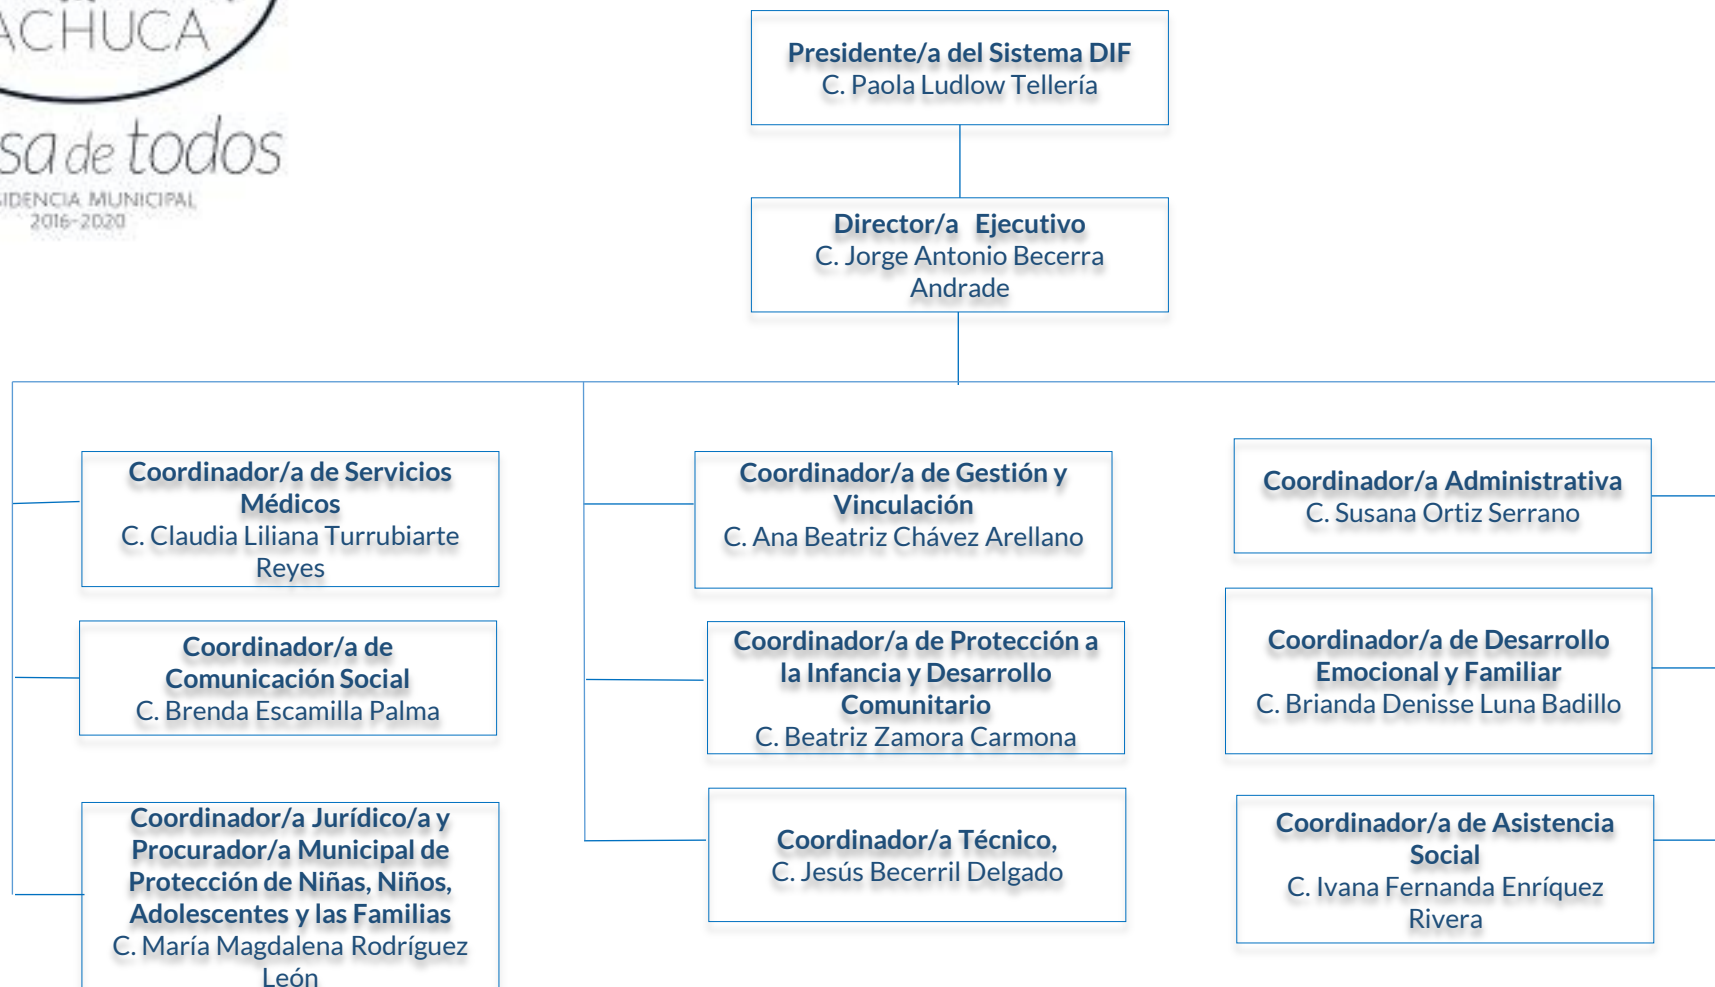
ACHUCA
sa de todos
IDENCIA MUNICIPAL
2016-2020

Presidente/a del Sistema DIF
C. Paola Ludlow Tellería

Director/a Ejecutivo
C. Jorge Antonio Becerra Andrade

Coordinador/a de Servicios Médicos
C. Claudia Liliana Turrubiarte Reyes

Coordinador/a de Comunicación Social
C. Brenda Escamilla Palma

Coordinador/a Jurídico/a y Procurador/a Municipal de Protección de Niñas, Niños, Adolescentes y las Familias
C. María Magdalena Rodríguez León

Coordinador/a de Gestión y Vinculación
C. Ana Beatriz Chávez Arellano

Coordinador/a de Protección a la Infancia y Desarrollo Comunitario
C. Beatriz Zamora Carmona

Coordinador/a Técnico,
C. Jesús Becerril Delgado

Coordinador/a Administrativa
C. Susana Ortiz Serrano

Coordinador/a de Desarrollo Emocional y Familiar
C. Brianda Denisse Luna Badillo

Coordinador/a de Asistencia Social
C. Ivana Fernanda Enríquez Rivera